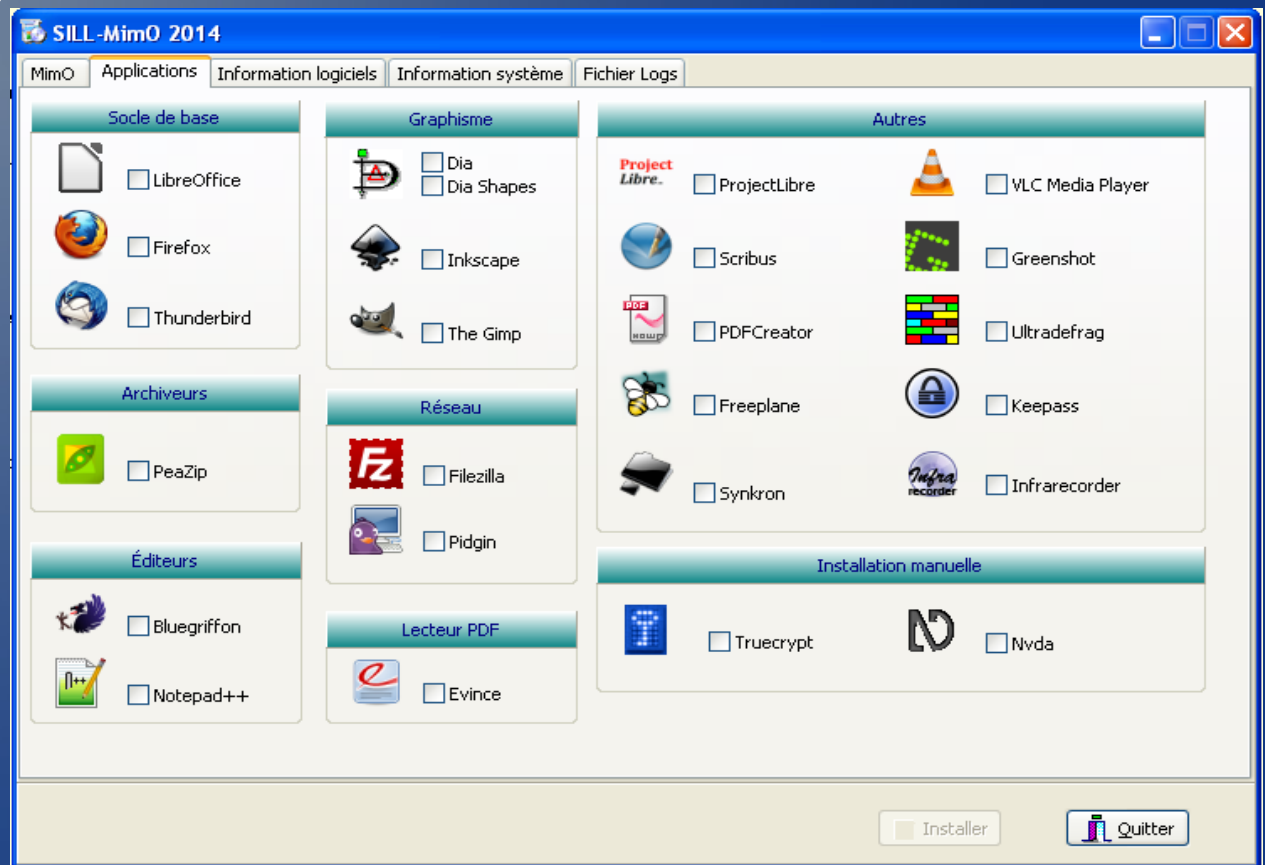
SILL-MimO 2014

MimO | Applications | Information logiciels | Information système | Fichier Logs

Socle de base
LibreOffice
Firefox
Thunderbird

Archiveurs
PeaZip

Éditeurs
Bluegriffon
Notepad++

Graphisme
Dia
Dia Shapes
Inkscape
The Gimp

Réseau
Filezilla
Pidgin

Lecteur PDF
Evince

Autres
Project Libre.
ProjectLibre
VLC Media Player
Scribus
Greenshot
PDFCreator
Ultradefrag
Freeplane
Keepass
Synkron
Infra recorder
Infrarecorder

Installation manuelle
Truecrypt
Nvda

Installer
Quitter